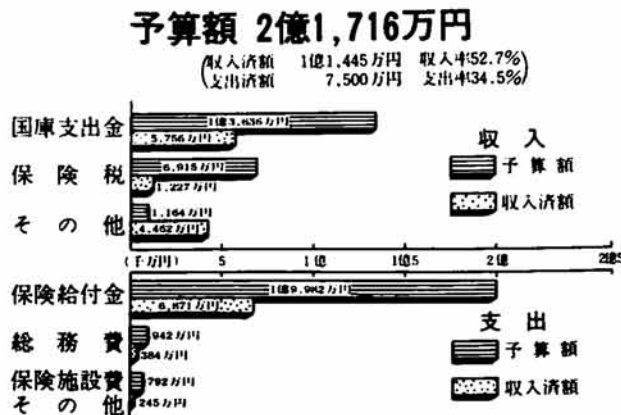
予算額 2億1,716万円

(収入済額 1億1,445万円 収入率52.7%)
(支出済額 7,500万円 支出率34.5%)

国庫支出金
1億3,636万円
5,756万円

保険税
6,915万円
1,227万円

その他
1,164万円
4,462万円

収入
子算額
収入済額

(千万円) 5 1億 1億5 2億 2億5

保険給付金
1億9,982万円
6,871万円

総務費
942万円
384万円

保険施設費
792万円

その他
245万円

支出
子算額
収入済額